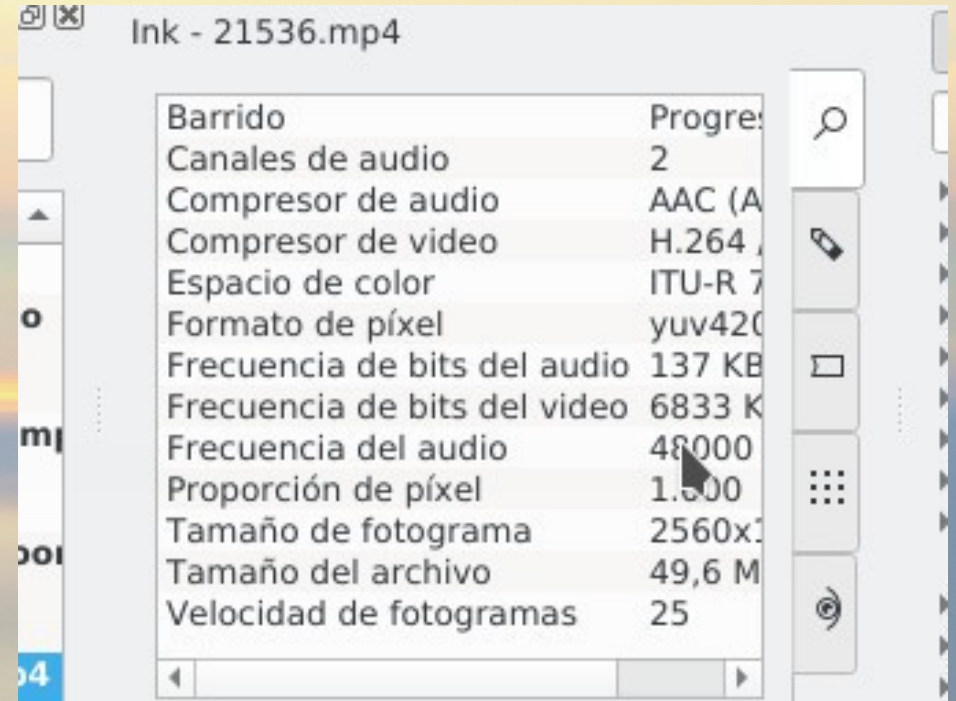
Ink - 21536.mp4

| Barrido | Progre |
|---|---|
| Canales de audio | 2 |
| Compresor de audio | AAC (A |
| Compresor de video | H.264 |
| Espacio de color | ITU-R 7 |
| Formato de píxel | yuv42( |
| Frecuencia de bits del audio | 137 KB |
| Frecuencia de bits del video | 6833 K |
| Frecuencia del audio | 48000 |
| Proporción de píxel | 1.000 |
| Tamaño de fotograma | 2560x |
| Tamaño del archivo | 49,6 M |
| Velocidad de fotogramas | 25 |

o
mp
po
p4